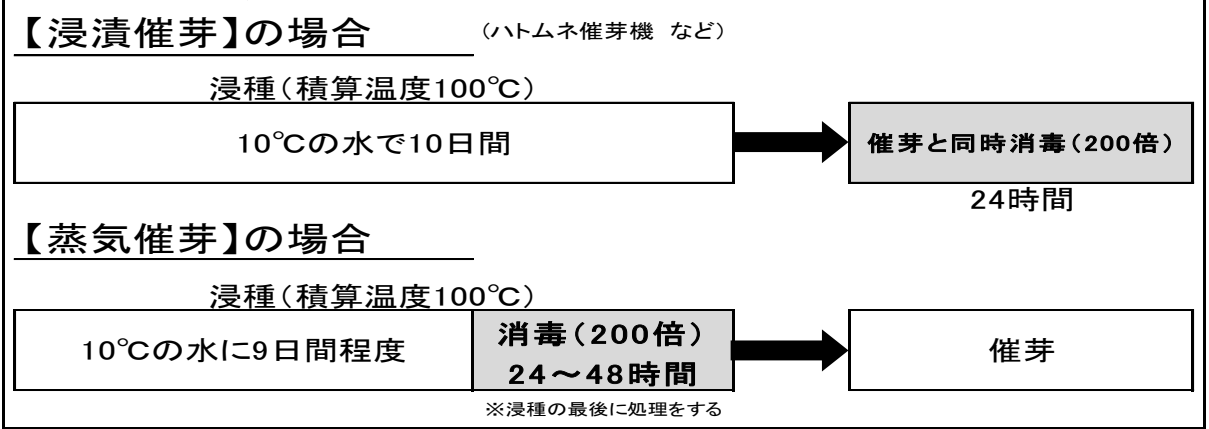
【浸漬催芽】の場合　（ハトムネ催芽機 など）

浸種（積算温度100℃）

10℃の水で10日間

催芽と同時消毒（200倍）

24時間

【蒸気催芽】の場合

浸種（積算温度100℃）

10℃の水に9日間程度

消毒（200倍）
24～48時間

※浸種の最後に処理をする

催芽